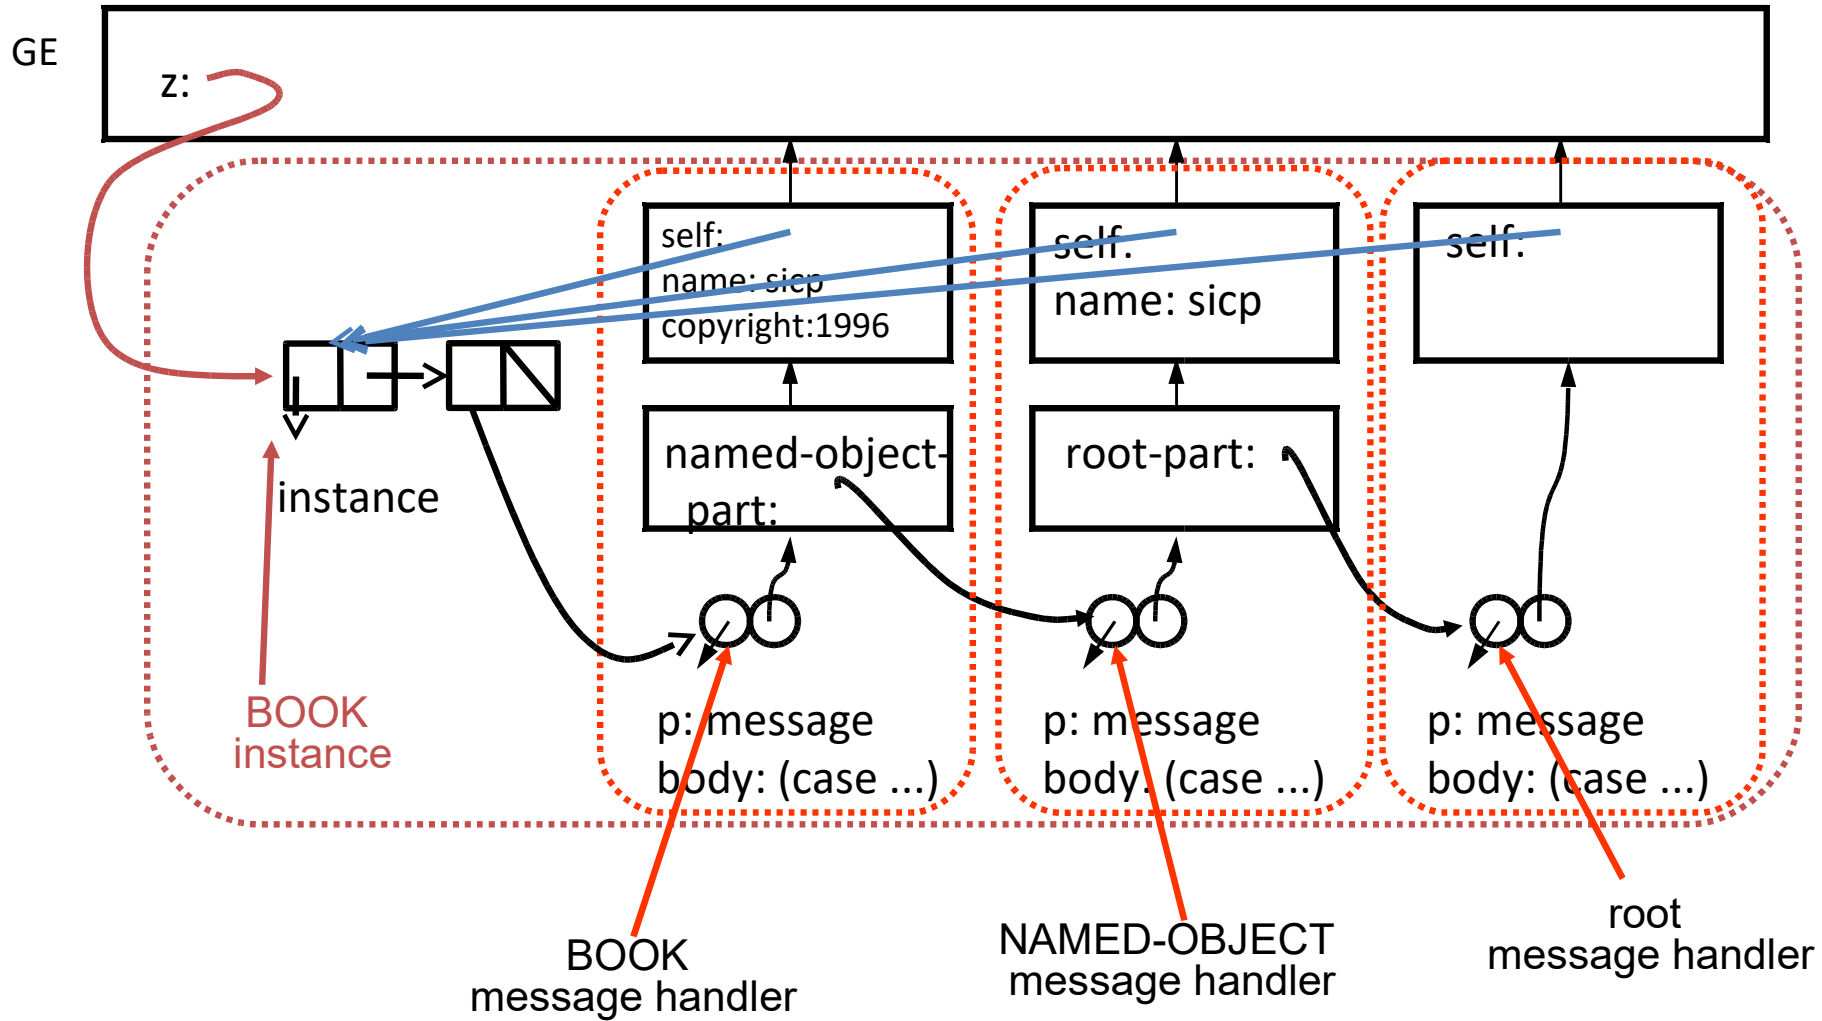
GE

z:

self:
name: sicp
copyright:1996

self:
name: sicp

self:

named-object-part:

root-part:

instance

p: message
body: (case ...)

p: message
body: (case ...)

p: message
body: (case ...)

BOOK
instance

BOOK
message handler

NAMED-OBJECT
message handler

root
message handler